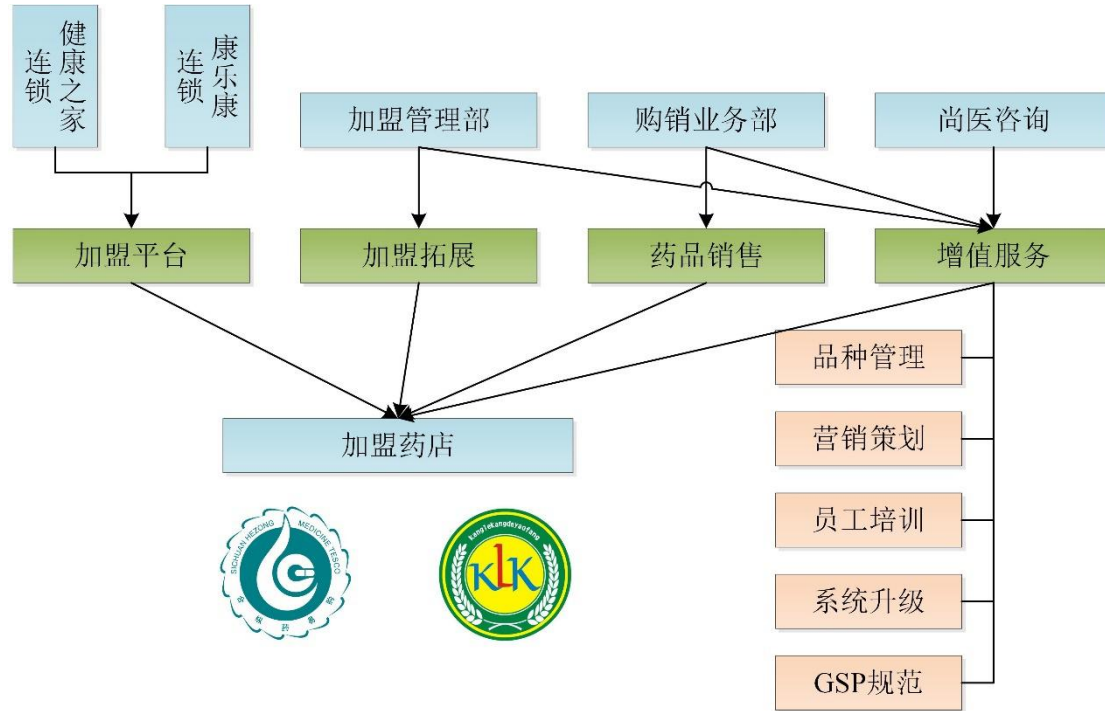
健康之家连锁

康乐康连锁

加盟管理部

购销业务部

尚医咨询

加盟平台

加盟拓展

药品销售

增值服务

品种管理

营销策划

员工培训

系统升级

GSP规范

加盟药店

SICHUAN HEZONG MEDICINE TESCO

kanglekangdayaofang

KLK